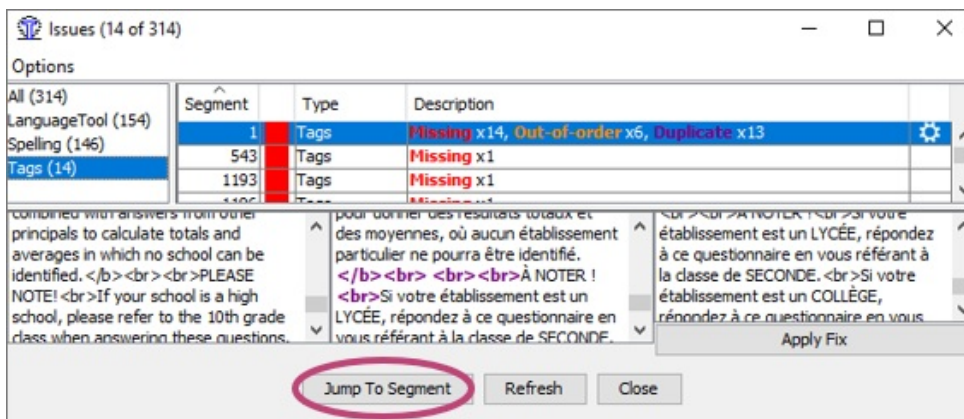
Issues (14 of 314)

Options

All (314)
LanguageTool (154)
Spelling (146)
Tags (14)

| Segment | | Type | Description |
|---|---|---|---|
| 1 | | Tags | Missing x14, Out-of-order x6, Duplicate x13 |
| 543 | | Tags | Missing x1 |
| 1193 | | Tags | Missing x1 |
| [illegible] | | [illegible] | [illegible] |

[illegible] principals to calculate totals and averages in which no school can be identified. </b><br><br>PLEASE NOTE!<br>If your school is a high school, please refer to the 10th grade class when answering these questions.

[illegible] des moyennes, où aucun établissement particulier ne pourra être identifié. </b><br> <br><br>À NOTER ! <br>Si votre établissement est un LYCÉE, répondez à ce questionnaire en vous référant à la classe de SECONDE.

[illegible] établissement est un LYCÉE, répondez à ce questionnaire en vous référant à la classe de SECONDE.<br>Si votre établissement est un COLLÈGE, répondez à ce questionnaire en vous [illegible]

Apply Fix

Jump To Segment
Refresh
Close